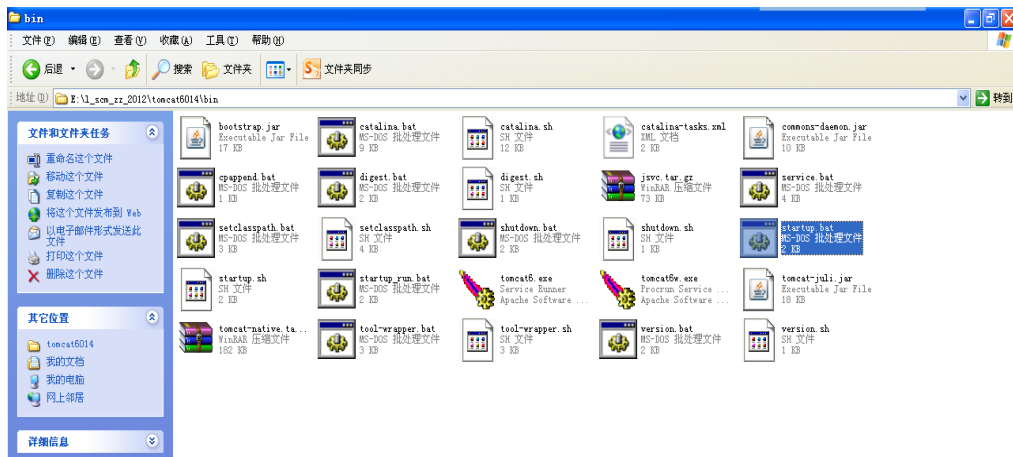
bin

文件(F) 编辑(E) 查看(V) 收藏(A) 工具(T) 帮助(H)

后退 搜索 文件夹 文件夹同步

地址(D) E:\1_scm_zz_2012\tomcat6014\bin 转到

文件和文件夹任务
重命名这个文件
移动这个文件
复制这个文件
将这个文件发布到 Web
以电子邮件形式发送此文件
打印这个文件
删除这个文件

其它位置
tomcat6014
我的文档
我的电脑
网上邻居

详细信息

bootstrap.jar
Executable Jar File
17 KB

catalina.bat
MS-DOS 批处理文件
9 KB

catalina.sh
SH 文件
12 KB

catalina-tasks.xml
XML 文档
2 KB

commons-daemon.jar
Executable Jar File
10 KB

cpappend.bat
MS-DOS 批处理文件
1 KB

digest.bat
MS-DOS 批处理文件
2 KB

digest.sh
SH 文件
1 KB

jsvc.tar.gz
WinRAR 压缩文件
73 KB

service.bat
MS-DOS 批处理文件
4 KB

setclasspath.bat
MS-DOS 批处理文件
3 KB

setclasspath.sh
SH 文件
4 KB

shutdown.bat
MS-DOS 批处理文件
2 KB

shutdown.sh
SH 文件
1 KB

startup.bat
MS-DOS 批处理文件
2 KB

startup.sh
SH 文件
2 KB

startup_run.bat
MS-DOS 批处理文件
2 KB

tomcat6.exe
Service Runner
Apache Software ...

tomcat6w.exe
Procrun Service ...
Apache Software ...

tomcat-juli.jar
Executable Jar File
18 KB

tomcat-native.ta...
WinRAR 压缩文件
182 KB

tool-wrapper.bat
MS-DOS 批处理文件
3 KB

tool-wrapper.sh
SH 文件
3 KB

version.bat
MS-DOS 批处理文件
2 KB

version.sh
SH 文件
1 KB